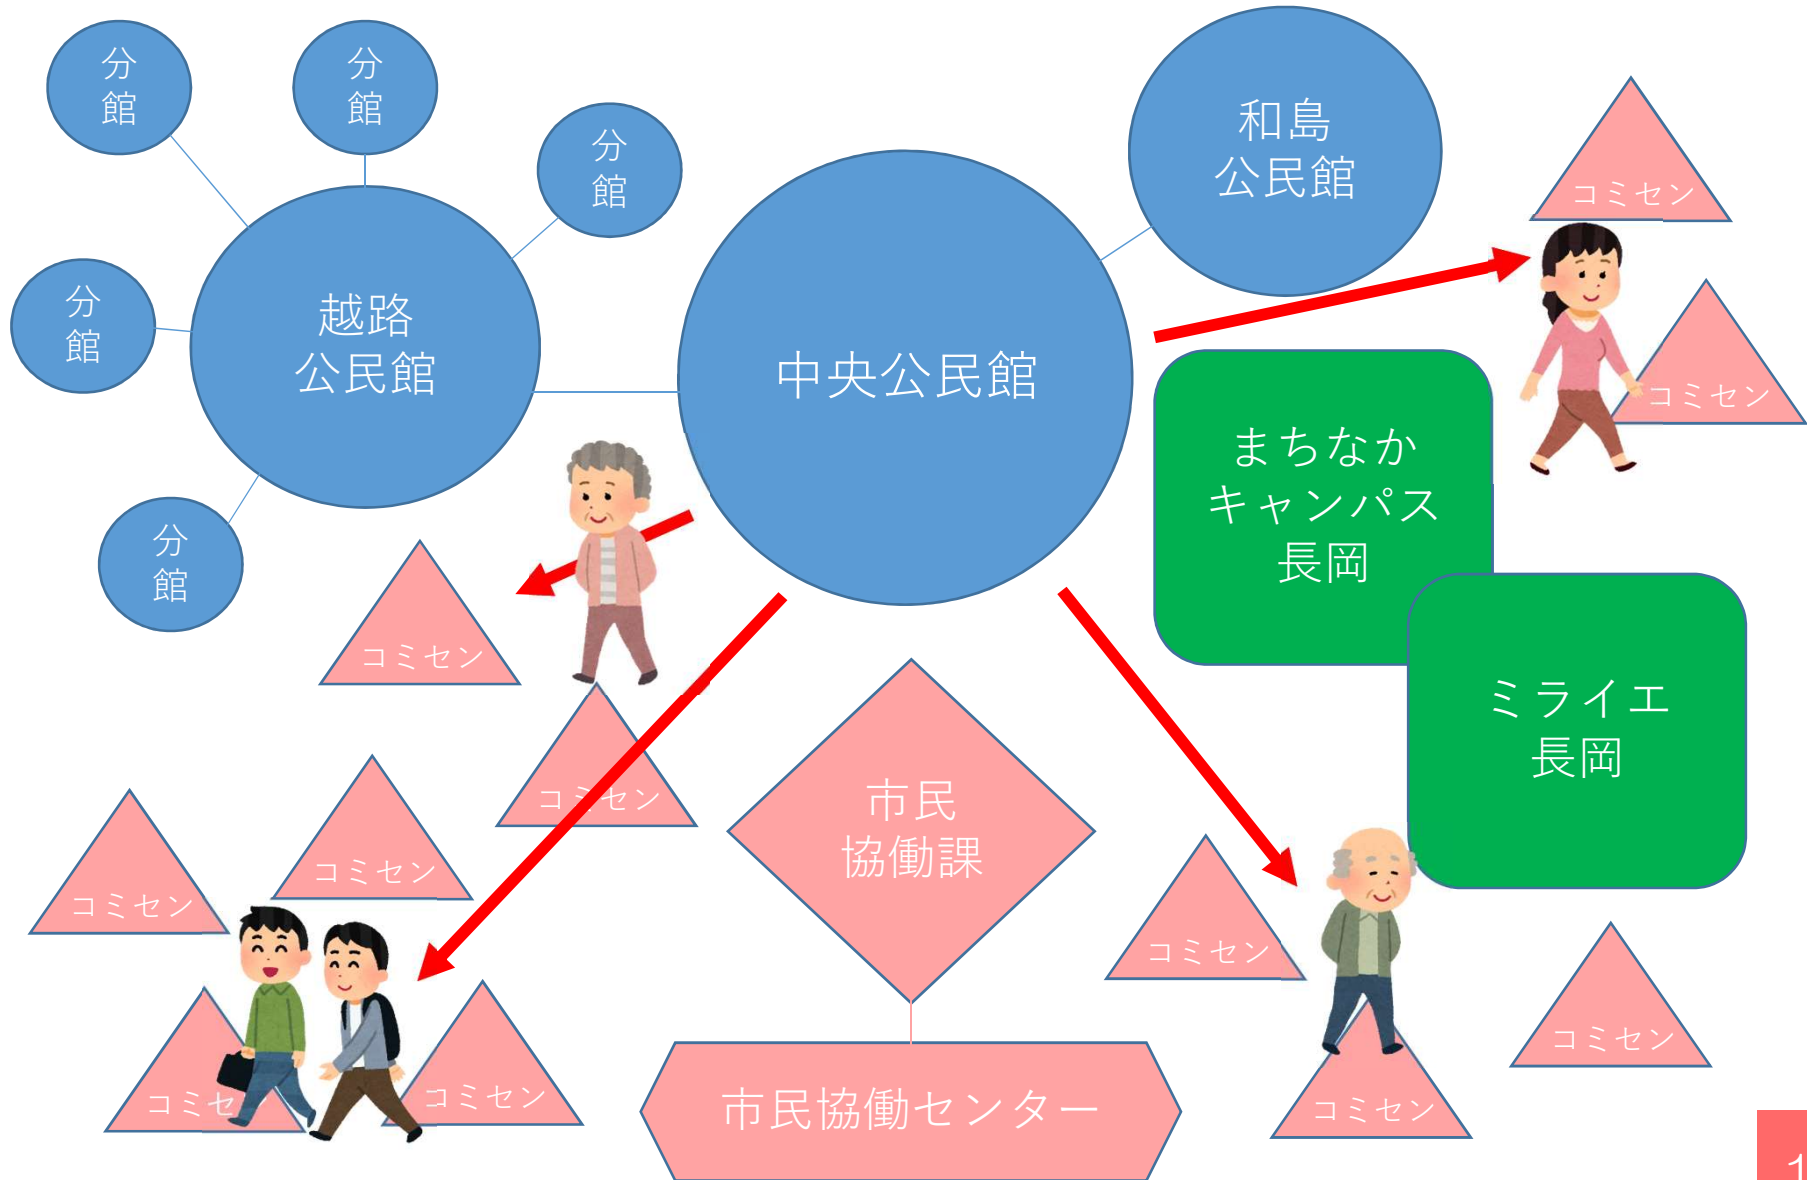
分館

分館

分館

和島公民館

コミセン

分館

越路公民館

中央公民館

まちなかキャンパス長岡

コミセン

分館

コミセン

コミセン

ミライエ長岡

市民協働課

コミセン

コミセン

コミセン

コミセン

コミセン

コミセン

市民協働センター

コミセン

1